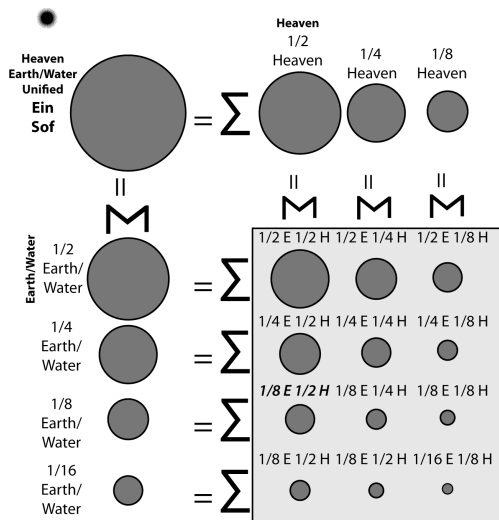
Heaven Earth/Water Unified
Ein Sof

$= \sum$

Heaven
1/2 Heaven
1/4 Heaven
1/8 Heaven

$=$ $=$ $=$ $=$

$\sum$ $\sum$ $\sum$ $\sum$

Earth/Water

1/2 Earth/ Water $= \sum$
1/4 Earth/ Water $= \sum$
1/8 Earth/ Water $= \sum$
1/16 Earth/ Water $= \sum$

| | | |
|---|---|---|
| 1/2 E 1/2 H | 1/2 E 1/4 H | 1/2 E 1/8 H |
| 1/4 E 1/2 H | 1/4 E 1/4 H | 1/4 E 1/8 H |
| ***1/8 E 1/2 H*** | 1/8 E 1/4 H | 1/8 E 1/8 H |
| 1/8 E 1/2 H | 1/8 E 1/2 H | 1/16 E 1/8 H |